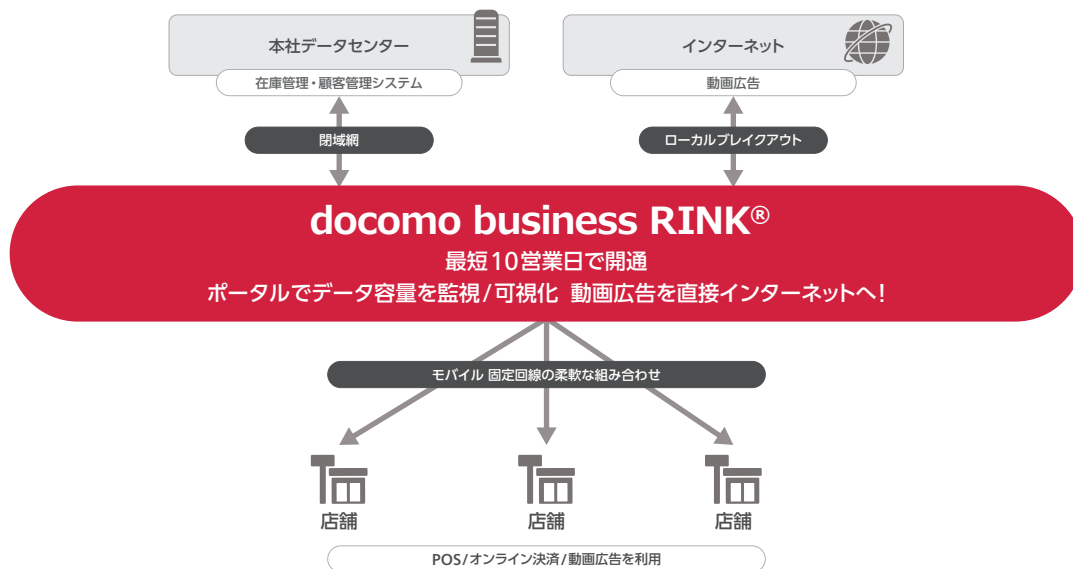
本社データセンター

在庫管理・顧客管理システム

インターネット

動画広告

閉域網

ローカルブレイクアウト

docomo business RINK®

最短10営業日で開通

ポータルでデータ容量を監視/可視化 動画広告を直接インターネットへ!

モバイル 固定回線の柔軟な組み合わせ

店舗

店舗

店舗

POS/オンライン決済/動画広告を利用